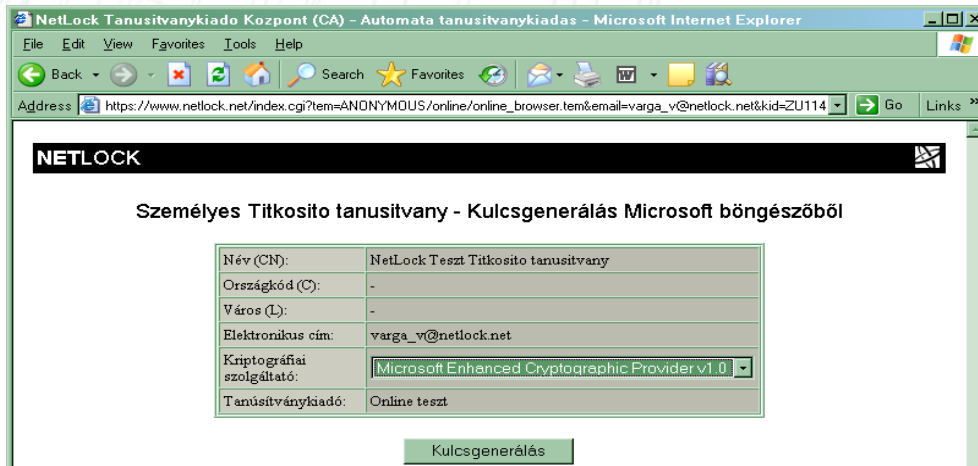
NetLock Tanusitvanykiado Kozpont (CA) - Automata tanusitvanykiadas - Microsoft Internet Explorer

File Edit View Favorites Tools Help

Back Search Favorites

Address https://www.netlock.net/index.cgi?tem=ANONYMOUS/online/online_browser.tem&email=varga_v@netlock.net&kid=ZU114 Go Links »

NETLOCK

Személyes Titkosito tanusitvany - Kulcsgenerálás Microsoft böngészőből

| Név (CN): | NetLock Teszt Titkosito tanusitvany |
|---|---|
| Országkód (C): | - |
| Város (L): | - |
| Elektronikus cím: | varga_v@netlock.net |
| Kriptográfiai szolgáltató: | Microsoft Enhanced Cryptographic Provider v1.0 |
| Tanúsítványkiadó: | Online teszt |

Kulcsgenerálás